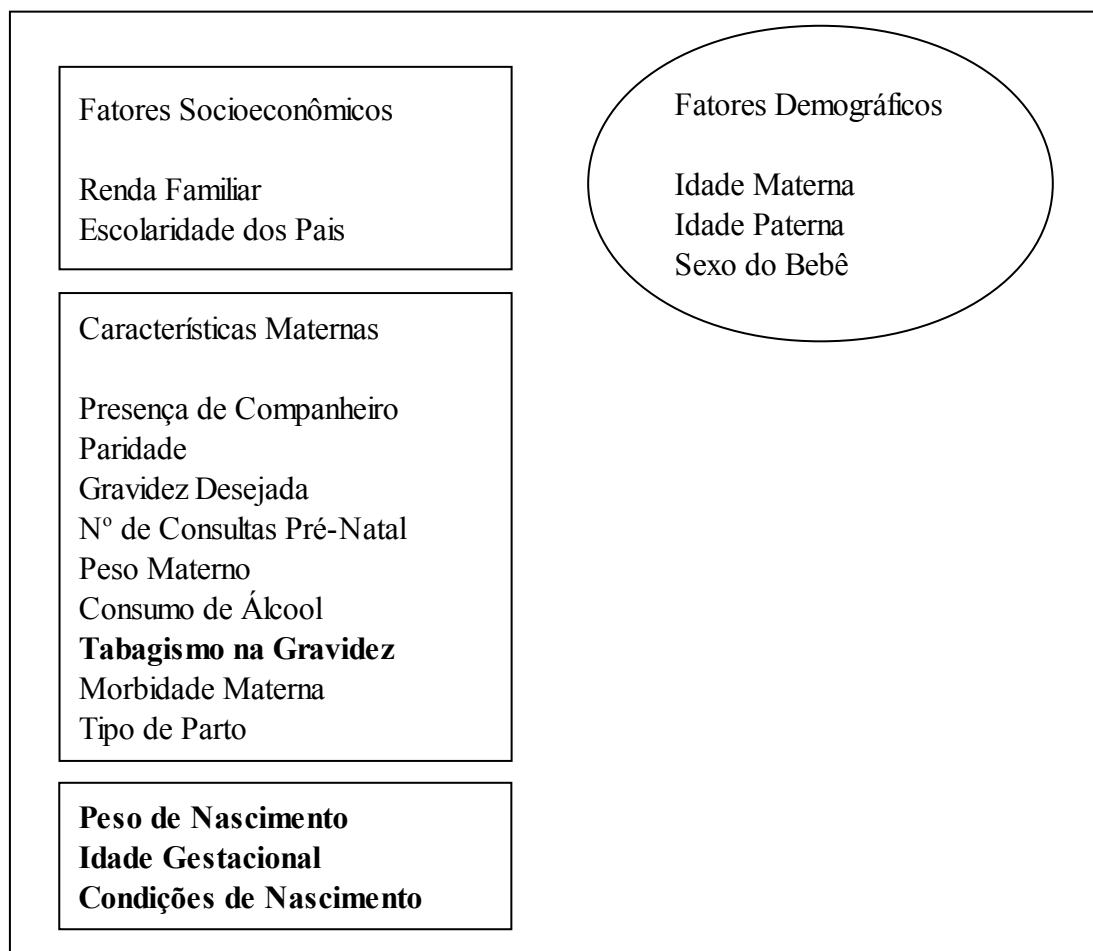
Fatores Socioeconômicos

Renda Familiar
Escolaridade dos Pais

Fatores Demográficos

Idade Materna
Idade Paterna
Sexo do Bebê

Características Maternas

Presença de Companheiro
Paridade
Gravidez Desejada
Nº de Consultas Pré-Natal
Peso Materno
Consumo de Álcool
**Tabagismo na Gravidez**
Morbidade Materna
Tipo de Parto

**Peso de Nascimento**
**Idade Gestacional**
**Condições de Nascimento**